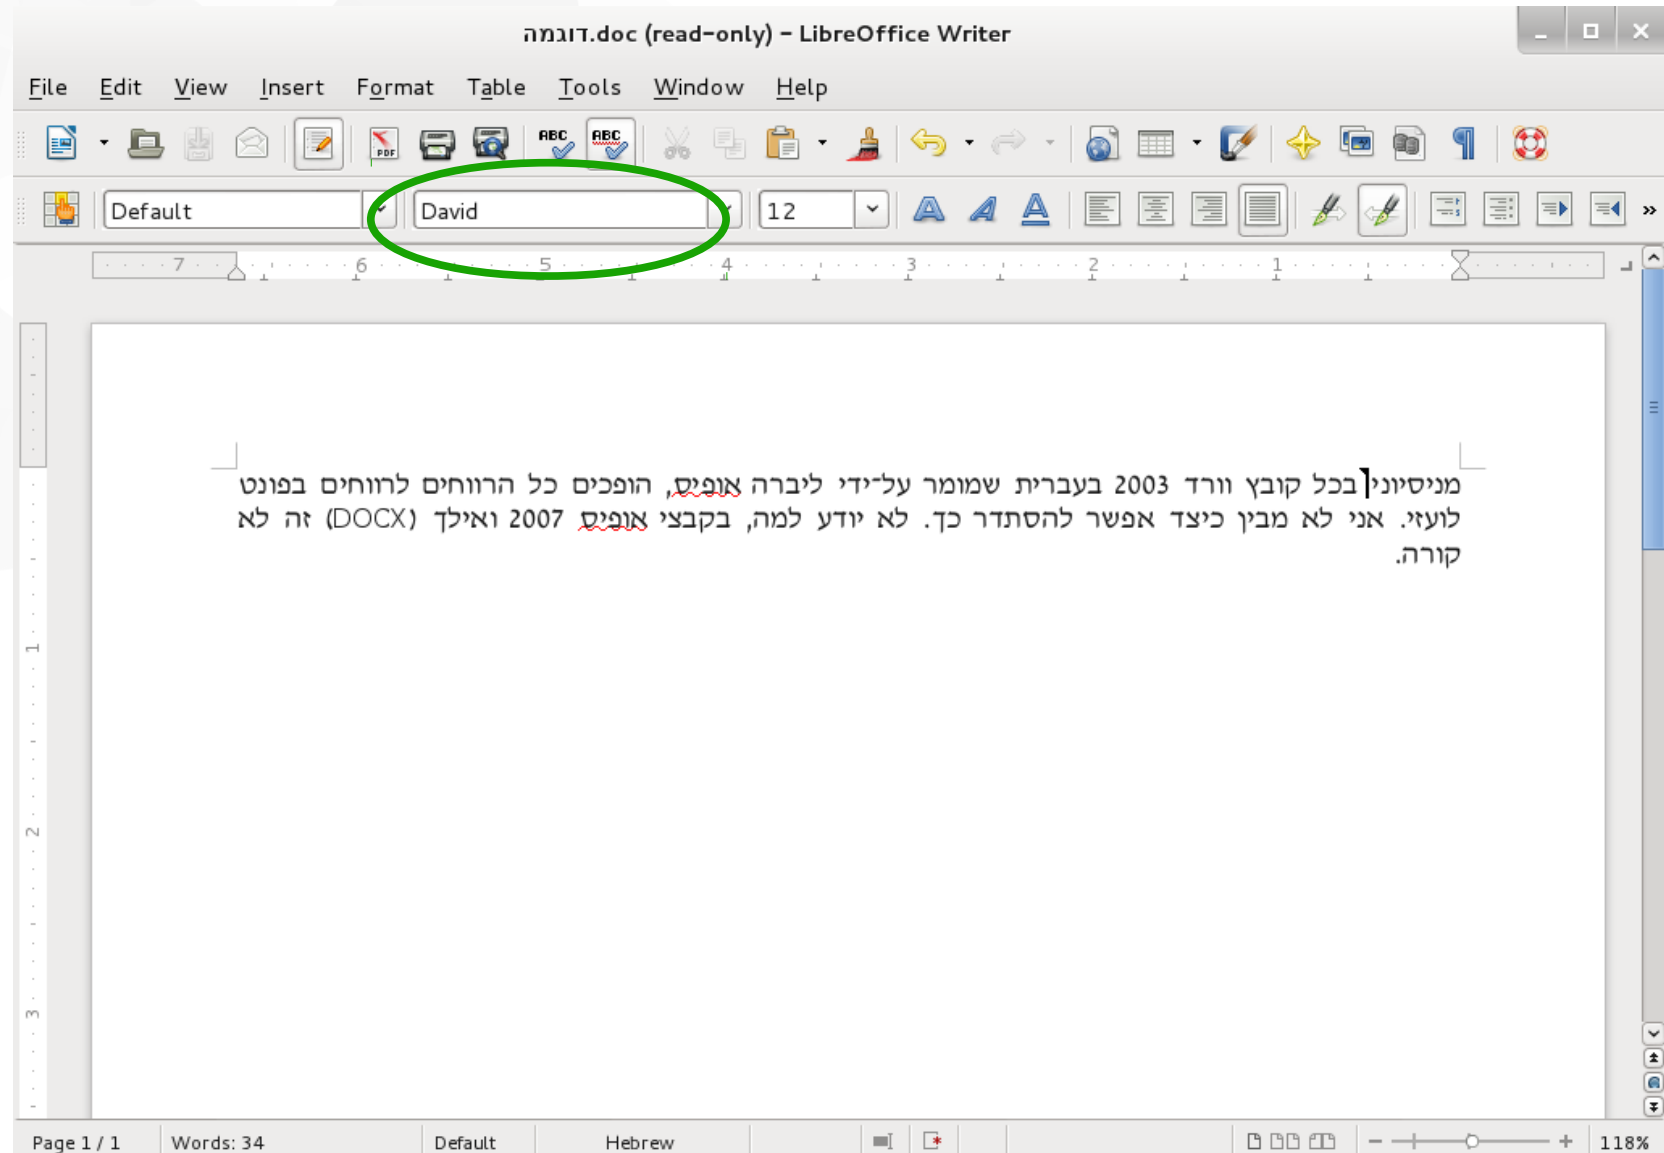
דוגמה.doc (read-only) – LibreOffice Writer

File Edit View Insert Format Table Tools Window Help

Default
David
12

7 6 5 4 3 2 1

מניסיוני בכל קובץ וורד 2003 בעברית שמומר על־ידי ליברה אופיס, הופכים כל הרווחים לרווחים בפונט לועזי. אני לא מבין כיצד אפשר להסתדר כך. לא יודע למה, בקבצי אופיס 2007 ואילך (DOCX) זה לא קורה.

Page 1 / 1 Words: 34 Default Hebrew 118%